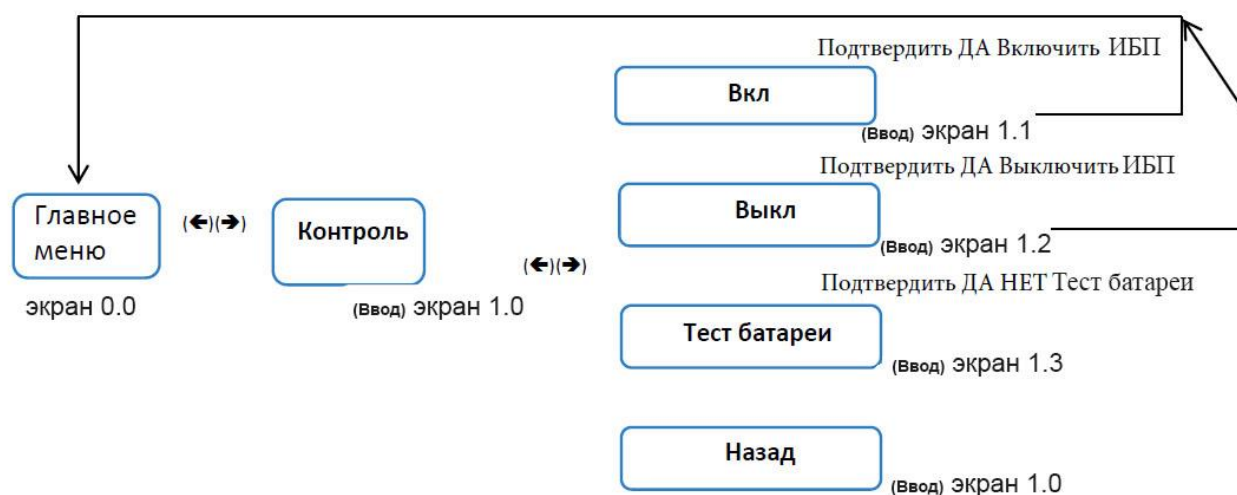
Подтвердить ДА Включить ИБП

Вкл

(Ввод) экран 1.1

Подтвердить ДА Выключить ИБП

Главное меню

экран 0.0

(←)(→)

Контроль

(Ввод) экран 1.0

Выкл

(Ввод) экран 1.2

(←)(→)

Подтвердить ДА НЕТ Тест батареи

Тест батареи

(Ввод) экран 1.3

Назад

(Ввод) экран 1.0